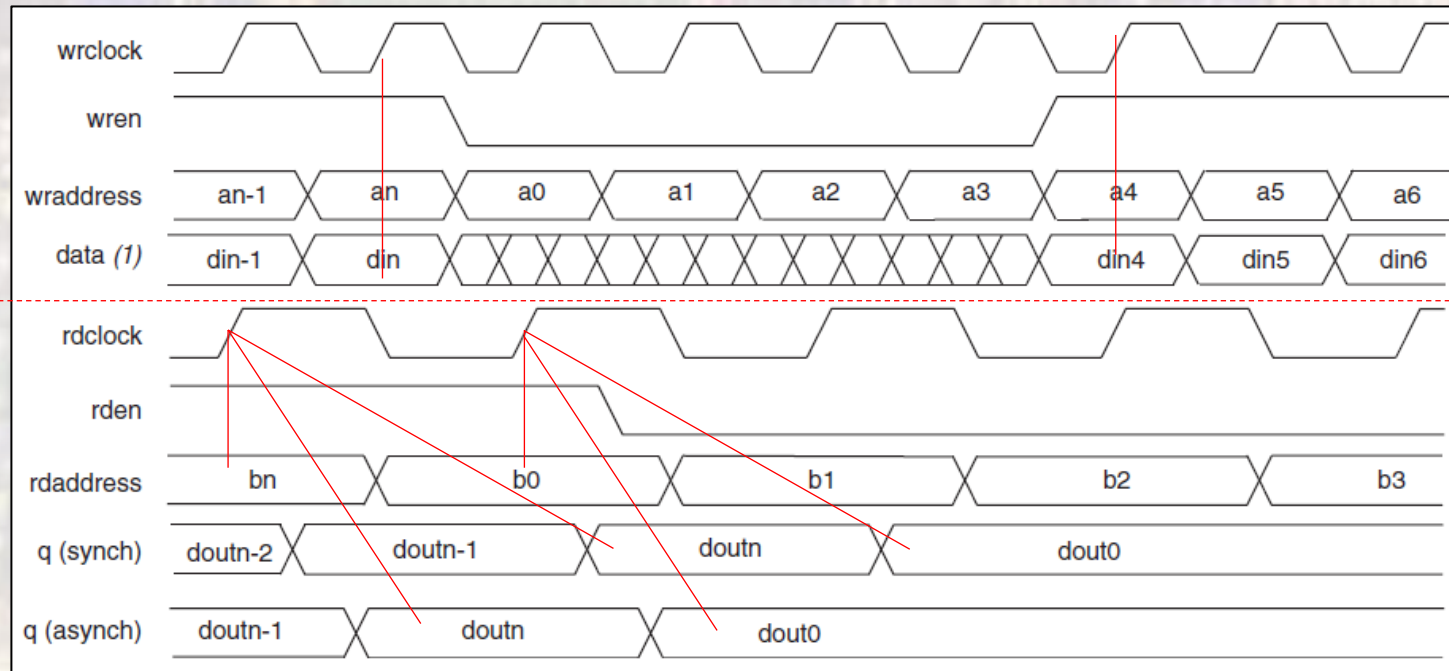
wrclock

wren

wraddress an-1 an a0 a1 a2 a3 a4 a5 a6

data (1) din-1 din din4 din5 din6

rdclock

rden

rdaddress bn b0 b1 b2 b3

q (synch) doutn-2 doutn-1 doutn dout0

q (asynch) doutn-1 doutn dout0